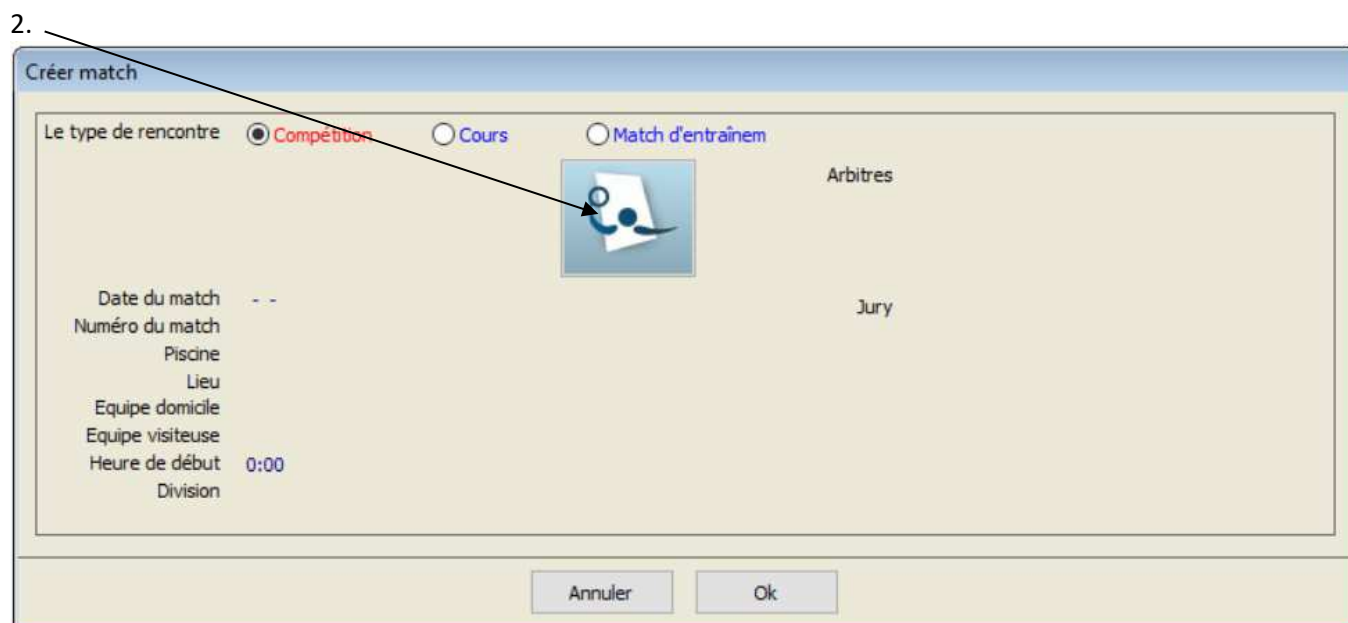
2.

Créer match

Le type de rencontre
Compétition
Cours
Match d'entraînem

Arbitres

Date du match - -
Numéro du match
Piscine
Lieu
Equipe domicile
Equipe visiteuse
Heure de début 0:00
Division

Jury

Annuler
Ok